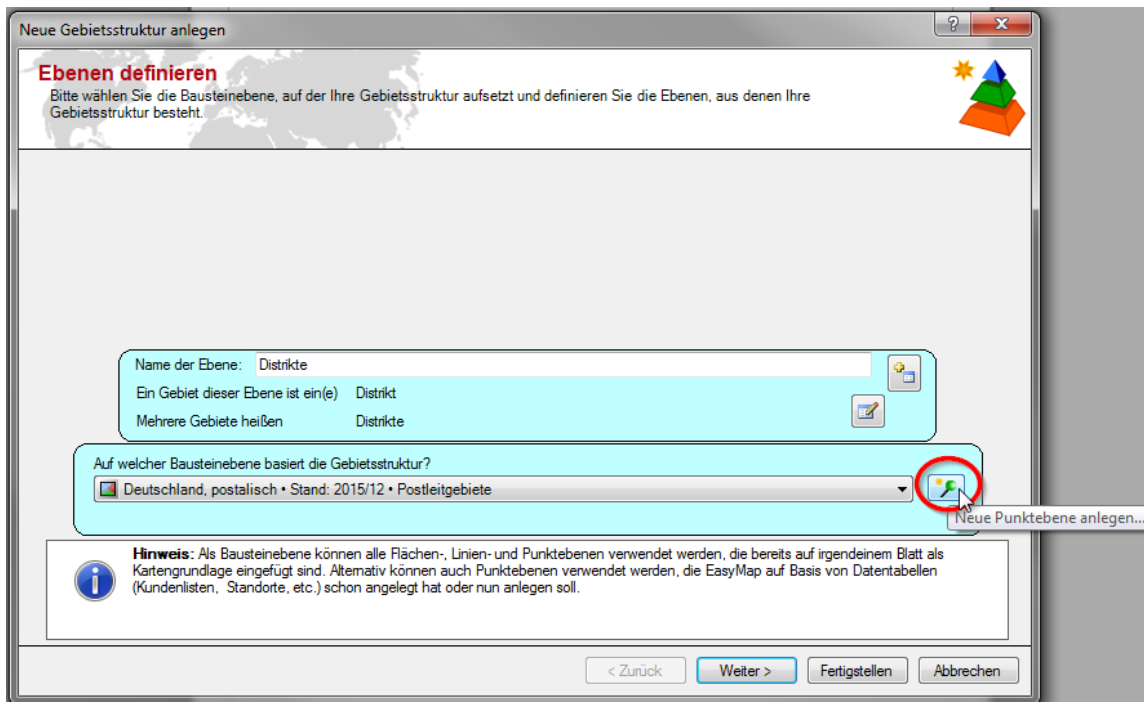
Neue Gebietsstruktur anlegen

?

X

Ebenen definieren

Bitte wählen Sie die Bausteinebene, auf der Ihre Gebietsstruktur aufsetzt und definieren Sie die Ebenen, aus denen Ihre Gebietsstruktur besteht.

Name der Ebene: Distrikte

Ein Gebiet dieser Ebene ist ein(e) Distrikt

Mehrere Gebiete heißen Distrikte

Auf welcher Bausteinebene basiert die Gebietsstruktur?

Deutschland, postalisch • Stand: 2015/12 • Postleitgebiete

Neue Punktebene anlegen...

Hinweis: Als Bausteinebene können alle Flächen-, Linien- und Punktebenen verwendet werden, die bereits auf irgendeinem Blatt als Kartengrundlage eingefügt sind. Alternativ können auch Punktebenen verwendet werden, die EasyMap auf Basis von Datentabellen (Kundenlisten, Standorte, etc.) schon angelegt hat oder nun anlegen soll.

< Zurück

Weiter >

Fertigstellen

Abbrechen